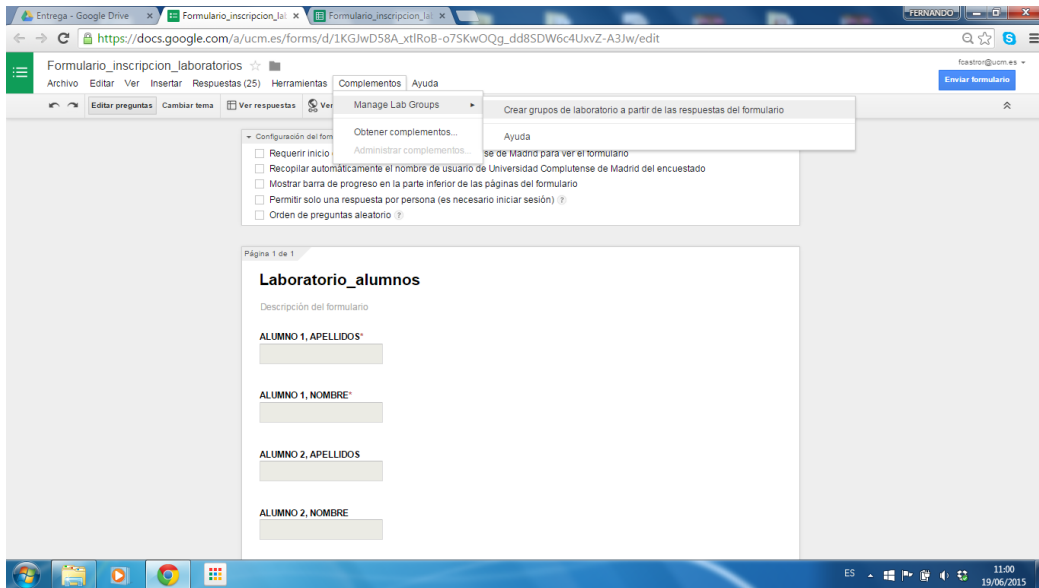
Entrega - Google Drive ×
Formulario_inscripcion_lal ×
Formulario_inscripcion_lal ×
FERNANDO

https://docs.google.com/a/ucm.es/forms/d/1KGJwD58A_xtIRoB-o7SKwOQg_dd8SDW6c4UxvZ-A3Jw/edit

Formulario_inscripcion_laboratorios
Archivo Editar Ver Insertar Respuestas (25) Herramientas Complementos Ayuda
fcastron@ucm.es
Enviar formulario

Editar preguntas Cambiar tema Ver respuestas Ver

Manage Lab Groups
Obtener complementos...
Administrar complementos...

Crear grupos de laboratorio a partir de las respuestas del formulario
Ayuda

Configuración del form
Requerir inicio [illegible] se de Madrid para ver el formulario
Recopilar automáticamente el nombre de usuario de Universidad Complutense de Madrid del encuestado
Mostrar barra de progreso en la parte inferior de las páginas del formulario
Permitir solo una respuesta por persona (es necesario iniciar sesión)
Orden de preguntas aleatorio

Página 1 de 1

Laboratorio_alumnos

Descripción del formulario

ALUMNO 1, APELLIDOS*

ALUMNO 1, NOMBRE*

ALUMNO 2, APELLIDOS

ALUMNO 2, NOMBRE

ES 11:00 19/06/2015